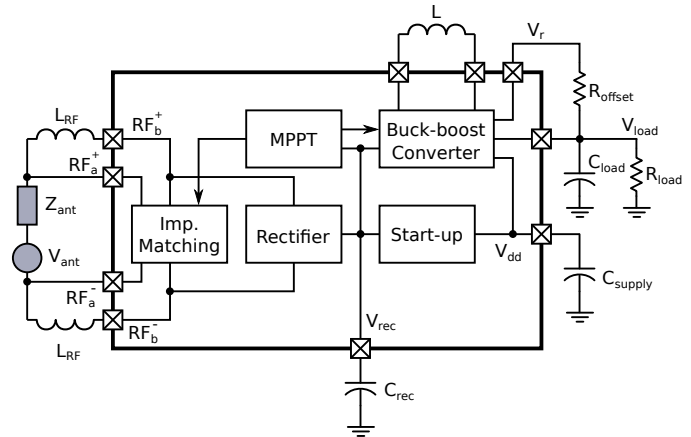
L

$V_r$

$L_{RF}$

$RF_b^+$

MPPT

Buck-boost Converter

$R_{offset}$

$V_{load}$

$RF_a^+$

$C_{load}$

$R_{load}$

$Z_{ant}$

Imp. Matching

Rectifier

Start-up

$V_{ant}$

$V_{dd}$

$RF_a^-$

$C_{supply}$

$RF_b^-$

$L_{RF}$

$V_{rec}$

$C_{rec}$